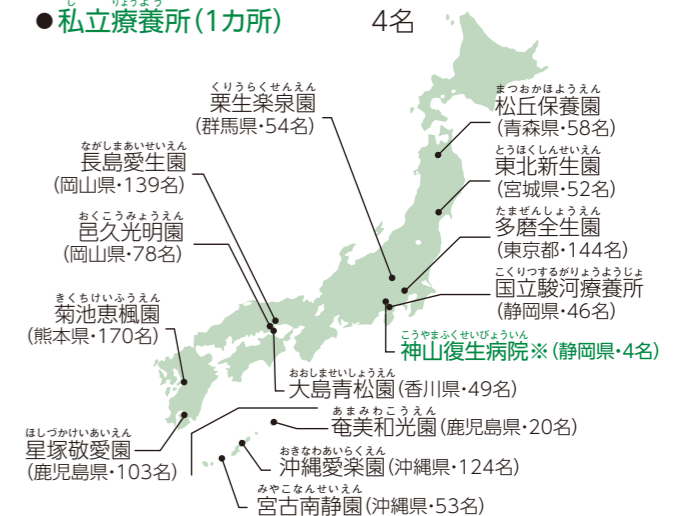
●私立療養所(1カ所)　4名

くりうらくせんえん
栗生楽泉園
(群馬県・54名)

まつおかほようえん
松丘保養園
(青森県・58名)

ながしまあいせいえん
長島愛生園
(岡山県・139名)

とうほくしんせいえん
東北新生園
(宮城県・52名)

おくこうみょうえん
邑久光明園
(岡山県・78名)

たまぜんしょうえん
多磨全生園
(東京都・144名)

こくりつするがりょうようじょ
国立駿河療養所
(静岡県・46名)

きくちけいふうえん
菊池恵楓園
(熊本県・170名)

こうやまふくせいびょういん
神山復生病院※(静岡県・4名)

おおしませいしょうえん
大島青松園(香川県・49名)

あまみわこうえん
奄美和光園(鹿児島県・20名)

ほしづかけいあいえん
星塚敬愛園
(鹿児島県・103名)

おきなわあいらくえん
沖縄愛楽園(沖縄県・124名)

みやこなんせいえん
宮古南静園(沖縄県・53名)